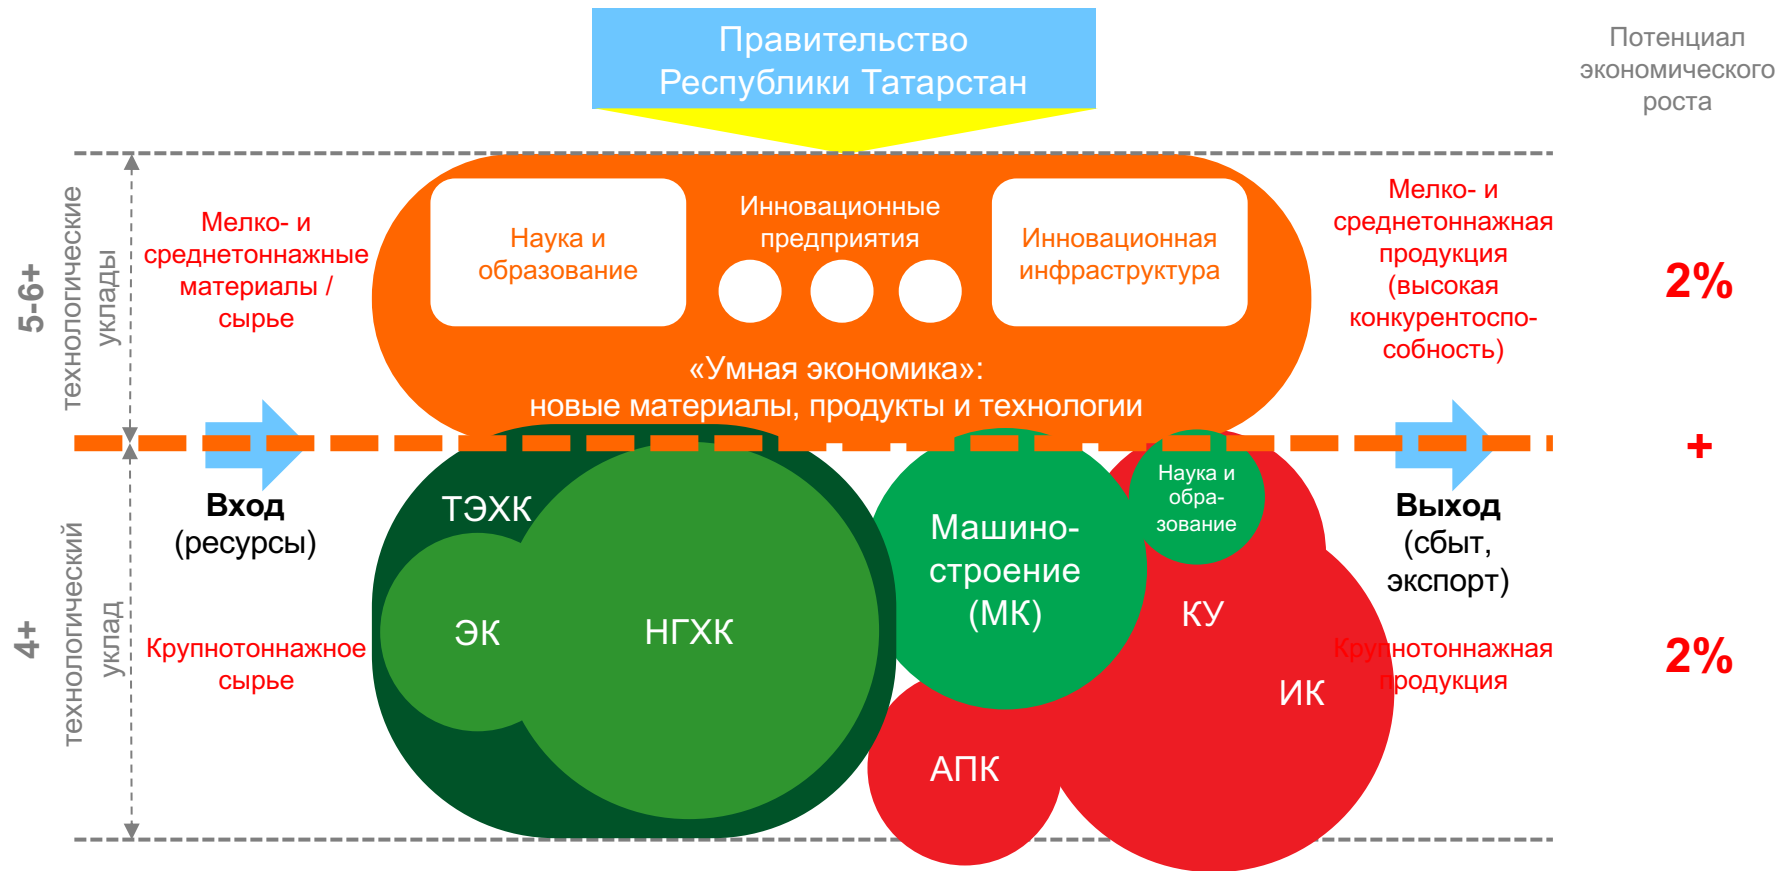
Правительство Республики Татарстан

Потенциал экономического роста

5-6+ технологические уклады

Мелко- и среднетоннажные материалы / сырье

Наука и образование

Инновационные предприятия

Инновационная инфраструктура

«Умная экономика»: новые материалы, продукты и технологии

Мелко- и среднетоннажная продукция (высокая конкурентоспособность)

2%

+

4+ технологический уклад

Вход (ресурсы)

Крупнотоннажное сырье

ТЭХК

ЭК

НГХК

Машиностроение (МК)

Наука и образование

КУ

ИК

АПК

Выход (сбыт, экспорт)

Крупнотоннажная продукция

2%